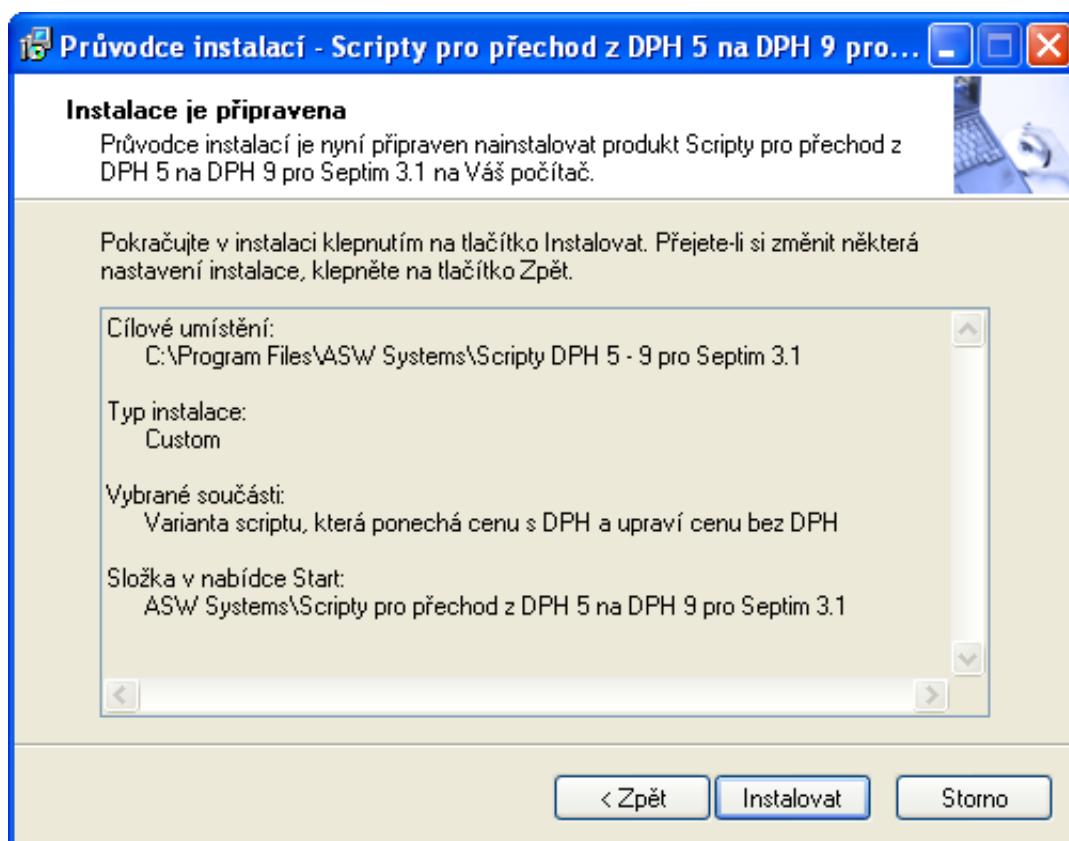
Průvodce instalací - Scripty pro přechod z DPH 5 na DPH 9 pro...

Instalace je připravena

Průvodce instalací je nyní připraven nainstalovat produkt Scripty pro přechod z DPH 5 na DPH 9 pro Septim 3.1 na Váš počítač.

Pokračujte v instalaci klepnutím na tlačítko Instalovat. Přejete-li si změnit některá nastavení instalace, klepněte na tlačítko Zpět.

Cílové umístění:
C:\Program Files\ASW Systems\Scripty DPH 5 - 9 pro Septim 3.1

Typ instalace:
Custom

Vybrané součásti:
Varianta scriptu, která ponechá cenu s DPH a upraví cenu bez DPH

Složka v nabídce Start:
ASW Systems\Scripty pro přechod z DPH 5 na DPH 9 pro Septim 3.1

< Zpět
Instalovat
Storno